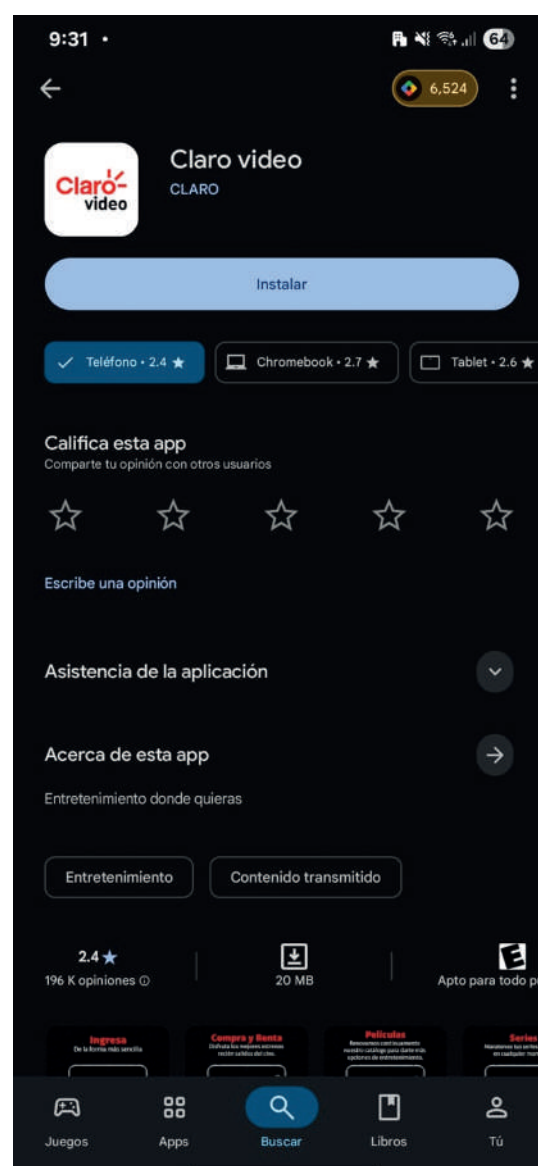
9:31 •

64

6,524

Claro video

video

Claro video
CLARO

Instalar

Teléfono • 2.4 ★ Chromebook • 2.7 ★ Tablet • 2.6 ★

Califica esta app
Comparte tu opinión con otros usuarios

Escribe una opinión

Asistencia de la aplicación

Acerca de esta app

Entretenimiento donde quieras

Entretenimiento Contenido transmitido

2.4 ★
196 K opiniones

20 MB

E
Apto para todo p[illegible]

Ingresa
De la forma más sencilla

Compra y Renta
Disfruta los mejores estrenos recién salidos del cine.

Películas
Renovamos continuamente nuestro catálogo para darte más opciones de entretenimiento.

Series
Maratonea tus series en cualquier mom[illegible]

Juegos Apps Buscar Libros Tú